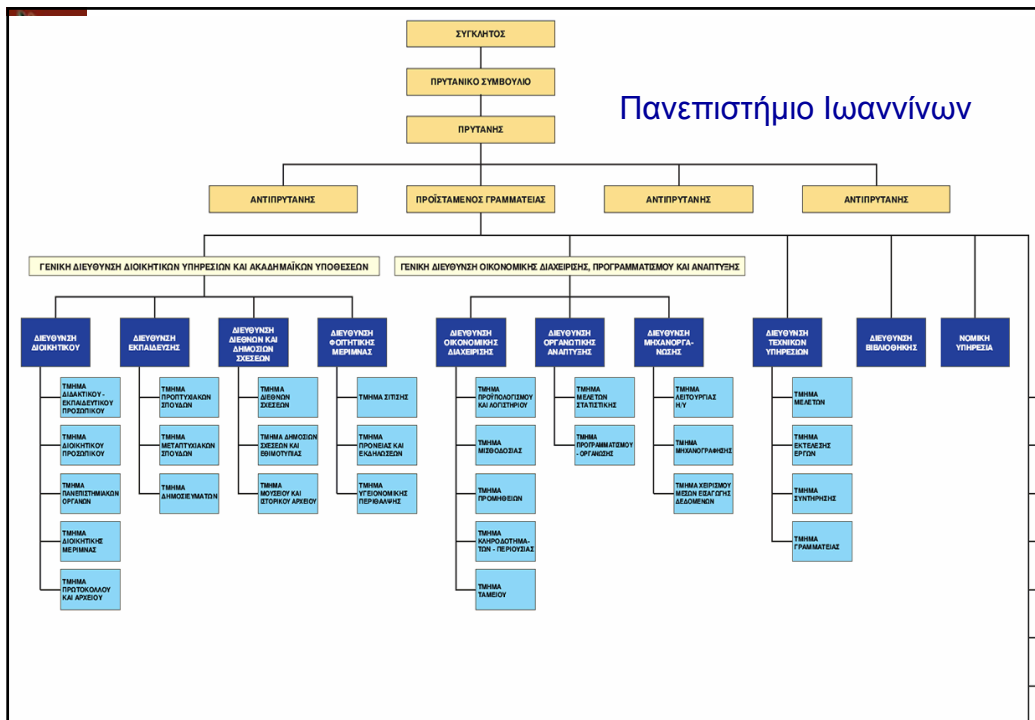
ΣΥΓΚΛΗΤΟΣ

ΠΡΥΤΑΝΙΚΟ ΣΥΜΒΟΥΛΙΟ

Πανεπιστήμιο Ιωαννίνων

ΠΡΥΤΑΝΗΣ

ΑΝΤΙΠΡΥΤΑΝΗΣ

ΠΡΟΪΣΤΑΜΕΝΟΣ ΓΡΑΜΜΑΤΕΙΑΣ

ΑΝΤΙΠΡΥΤΑΝΗΣ

ΑΝΤΙΠΡΥΤΑΝΗΣ

ΓΕΝΙΚΗ ΔΙΕΥΘΥΝΣΗ ΔΙΟΙΚΗΤΙΚΩΝ ΥΠΗΡΕΣΙΩΝ ΚΑΙ ΑΚΑΔΗΜΑΪΚΩΝ ΥΠΟΘΕΣΕΩΝ

ΓΕΝΙΚΗ ΔΙΕΥΘΥΝΣΗ ΟΙΚΟΝΟΜΙΚΗΣ ΔΙΑΧΕΙΡΙΣΗΣ, ΠΡΟΓΡΑΜΜΑΤΙΣΜΟΥ ΚΑΙ ΑΝΑΠΤΥΞΗΣ

ΔΙΕΥΘΥΝΣΗ ΔΙΟΙΚΗΤΙΚΟΥ

ΤΜΗΜΑ ΔΙΔΑΚΤΙΚΟΥ - ΕΚΠΑΙΔΕΥΤΙΚΟΥ ΠΡΟΣΩΠΙΚΟΥ

ΤΜΗΜΑ ΔΙΟΙΚΗΤΙΚΟΥ ΠΡΟΣΩΠΙΚΟΥ

ΤΜΗΜΑ ΠΑΝΕΠΙΣΤΗΜΙΑΚΩΝ ΟΡΓΑΝΩΝ

ΤΜΗΜΑ ΔΙΟΙΚΗΤΙΚΗΣ ΜΕΡΙΜΝΑΣ

ΤΜΗΜΑ ΠΡΩΤΟΚΟΛΛΟΥ ΚΑΙ ΑΡΧΕΙΟΥ

ΔΙΕΥΘΥΝΣΗ ΕΚΠΑΙΔΕΥΣΗΣ

ΤΜΗΜΑ ΠΡΟΠΤΥΧΙΑΚΩΝ ΣΠΟΥΔΩΝ

ΤΜΗΜΑ ΜΕΤΑΠΤΥΧΙΑΚΩΝ ΣΠΟΥΔΩΝ

ΤΜΗΜΑ ΔΗΜΟΣΙΕΥΜΑΤΩΝ

ΔΙΕΥΘΥΝΣΗ ΔΙΕΘΝΩΝ ΚΑΙ ΔΗΜΟΣΙΩΝ ΣΧΕΣΕΩΝ

ΤΜΗΜΑ ΔΙΕΘΝΩΝ ΣΧΕΣΕΩΝ

ΤΜΗΜΑ ΔΗΜΟΣΙΩΝ ΣΧΕΣΕΩΝ ΚΑΙ ΕΘΙΜΟΤΥΠΙΑΣ

ΤΜΗΜΑ ΜΟΥΣΕΙΟΥ ΚΑΙ ΙΣΤΟΡΙΚΟΥ ΑΡΧΕΙΟΥ

ΔΙΕΥΘΥΝΣΗ ΦΟΙΤΗΤΙΚΗΣ ΜΕΡΙΜΝΑΣ

ΤΜΗΜΑ ΣΙΤΙΣΗΣ

ΤΜΗΜΑ ΠΡΟΝΟΙΑΣ ΚΑΙ ΕΚΔΗΛΩΣΕΩΝ

ΤΜΗΜΑ ΥΓΕΙΟΝΟΜΙΚΗΣ ΠΕΡΙΘΑΛΨΗΣ

ΔΙΕΥΘΥΝΣΗ ΟΙΚΟΝΟΜΙΚΗΣ ΔΙΑΧΕΙΡΙΣΗΣ

ΤΜΗΜΑ ΠΡΟΫΠΟΛΟΓΙΣΜΟΥ ΚΑΙ ΛΟΓΙΣΤΗΡΙΟΥ

ΤΜΗΜΑ ΜΙΣΘΟΔΟΣΙΑΣ

ΤΜΗΜΑ ΠΡΟΜΗΘΕΙΩΝ

ΤΜΗΜΑ ΚΛΗΡΟΔΟΤΗΜΑΤΩΝ - ΠΕΡΙΟΥΣΙΑΣ

ΤΜΗΜΑ ΤΑΜΕΙΟΥ

ΔΙΕΥΘΥΝΣΗ ΟΡΓΑΝΩΤΙΚΗΣ ΑΝΑΠΤΥΞΗΣ

ΤΜΗΜΑ ΜΕΛΕΤΩΝ ΣΤΑΤΙΣΤΙΚΗΣ

ΤΜΗΜΑ ΠΡΟΓΡΑΜΜΑΤΙΣΜΟΥ - ΟΡΓΑΝΩΣΗΣ

ΔΙΕΥΘΥΝΣΗ ΜΗΧΑΝΟΡΓΑΝΩΣΗΣ

ΤΜΗΜΑ ΛΕΙΤΟΥΡΓΙΑΣ Η/Υ

ΤΜΗΜΑ ΜΗΧΑΝΟΓΡΑΦΗΣΗΣ

ΤΜΗΜΑ ΧΕΙΡΙΣΜΟΥ ΜΕΣΩΝ ΕΙΣΑΓΩΓΗΣ ΔΕΔΟΜΕΝΩΝ

ΔΙΕΥΘΥΝΣΗ ΤΕΧΝΙΚΩΝ ΥΠΗΡΕΣΙΩΝ

ΤΜΗΜΑ ΜΕΛΕΤΩΝ

ΤΜΗΜΑ ΕΚΤΕΛΕΣΗΣ ΕΡΓΩΝ

ΤΜΗΜΑ ΣΥΝΤΗΡΗΣΗΣ

ΤΜΗΜΑ ΓΡΑΜΜΑΤΕΙΑΣ

ΔΙΕΥΘΥΝΣΗ ΒΙΒΛΙΟΘΗΚΗΣ

ΝΟΜΙΚΗ ΥΠΗΡΕΣΙΑ